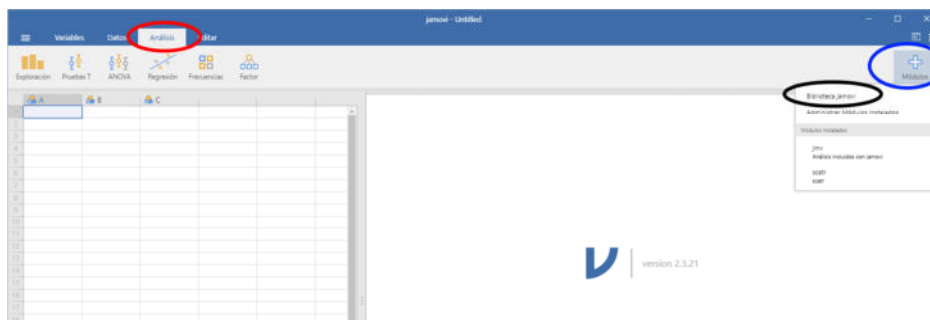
jamovi - Untitled

Variables Datos Análisis Editar

Exploración Pruebas T ANOVA Regresión Frecuencias Factor

Módulos

A B C

1
2
3
4
5
6
7
8
9
10
11
12
13
14
15
16
17

Biblioteca jamovi
Administrar Módulos Instalados

Módulos Instalados

jmv
Análisis incluidos con jamovi

scatr
scatr

version 2.3.21